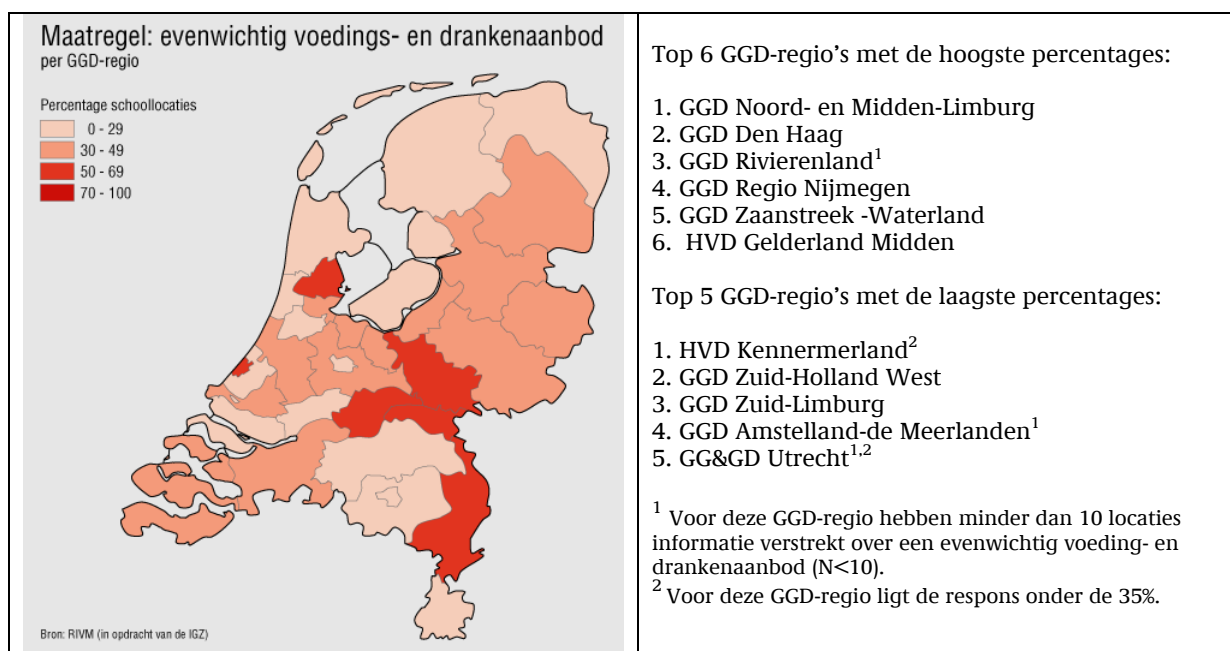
Maatregel: evenwichtig voedings- en drankenaanbod
per GGD-regio

Percentage schoollocaties
0 - 29
30 - 49
50 - 69
70 - 100

Bron: RIVM (in opdracht van de IGZ)

Top 6 GGD-regio's met de hoogste percentages:

1. GGD Noord- en Midden-Limburg
2. GGD Den Haag
3. GGD Rivierenland$^1$
4. GGD Regio Nijmegen
5. GGD Zaanstreek -Waterland
6. HVD Gelderland Midden

Top 5 GGD-regio's met de laagste percentages:

1. HVD Kennermerland$^2$
2. GGD Zuid-Holland West
3. GGD Zuid-Limburg
4. GGD Amstelland-de Meerlanden$^1$
5. GG&GD Utrecht$^{1,2}$

$^1$ Voor deze GGD-regio hebben minder dan 10 locaties informatie verstrekt over een evenwichtig voeding- en drankenaanbod (N<10).
$^2$ Voor deze GGD-regio ligt de respons onder de 35%.